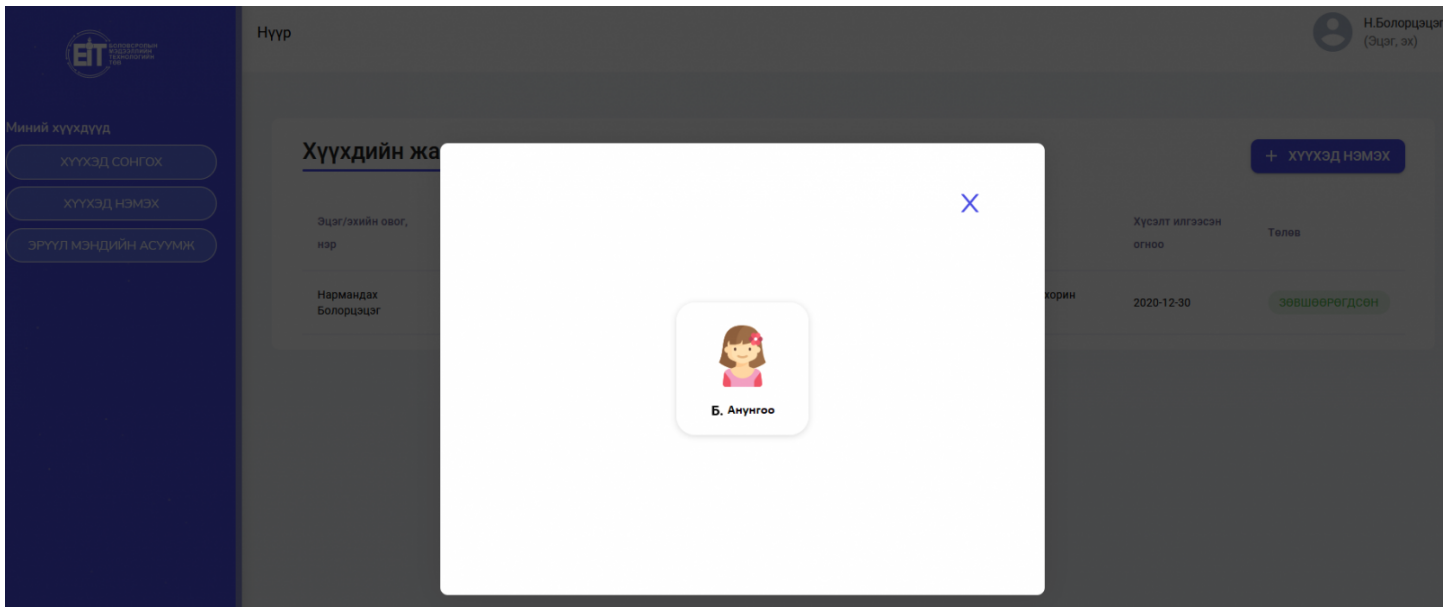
ЕТ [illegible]

Нүүр

Н.Болорцэцэ
(Эцэг, эх)

Миний хүүхдүүд

ХҮҮХЭД СОНГОХ

ХҮҮХЭД НЭМЭХ

ЭРҮҮЛ МЭНДИЙН АСУУМЖ

Хүүхдийн жа

+ ХҮҮХЭД НЭМЭХ

| Эцэг/эхийн овог, нэр | | Хүсэлт илгээсэн огноо | Төлөв |
|---|---|---|---|
| Нармандах Болорцэцэг | хорин | 2020-12-30 | ЗӨВШӨӨРӨГДСӨН |

X

Б. Анунгоо